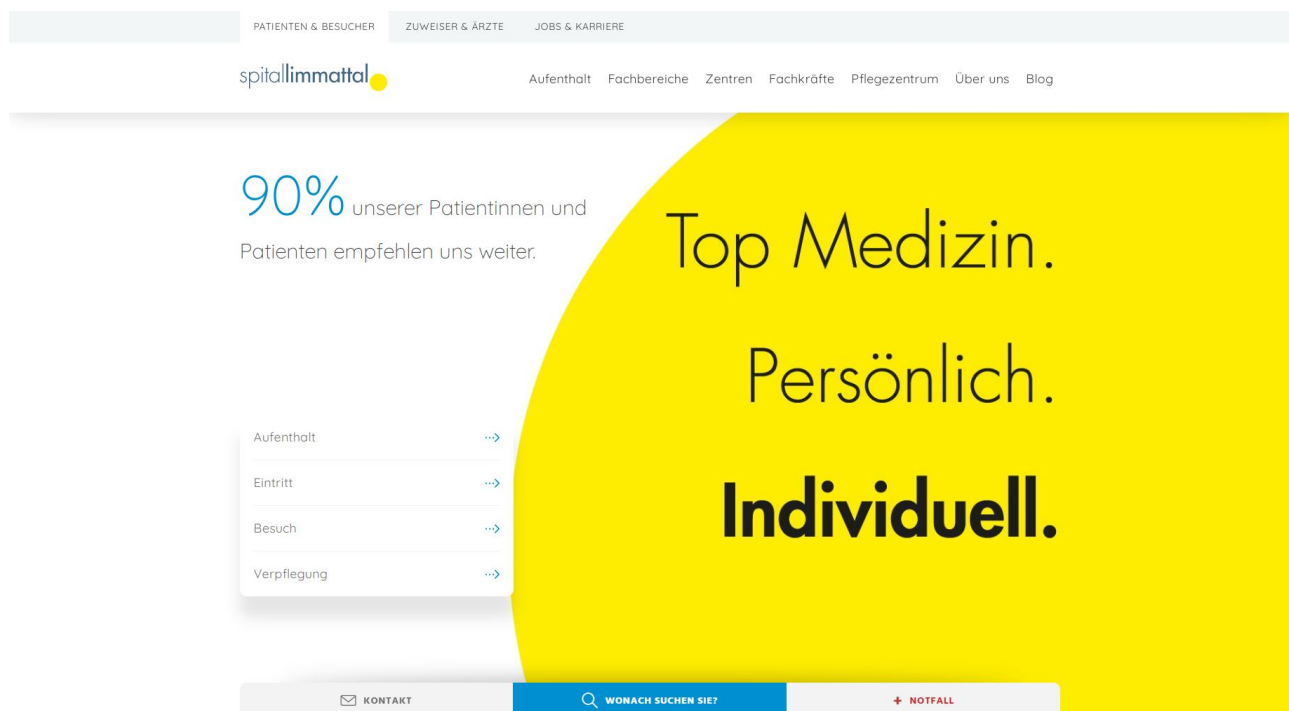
PATIENTEN & BESUCHER ZUWEISER & ÄRZTE JOBS & KARRIERE

spitallimmattal

Aufenthalt Fachbereiche Zentren Fachkräfte Pflegezentrum Über uns Blog

90% unserer Patientinnen und Patienten empfehlen uns weiter.

Top Medizin.

Persönlich.

Individuell.

Aufenthalt

Eintritt

Besuch

Verpflegung

KONTAKT

WONACH SUCHEN SIE?

+ NOTFALL